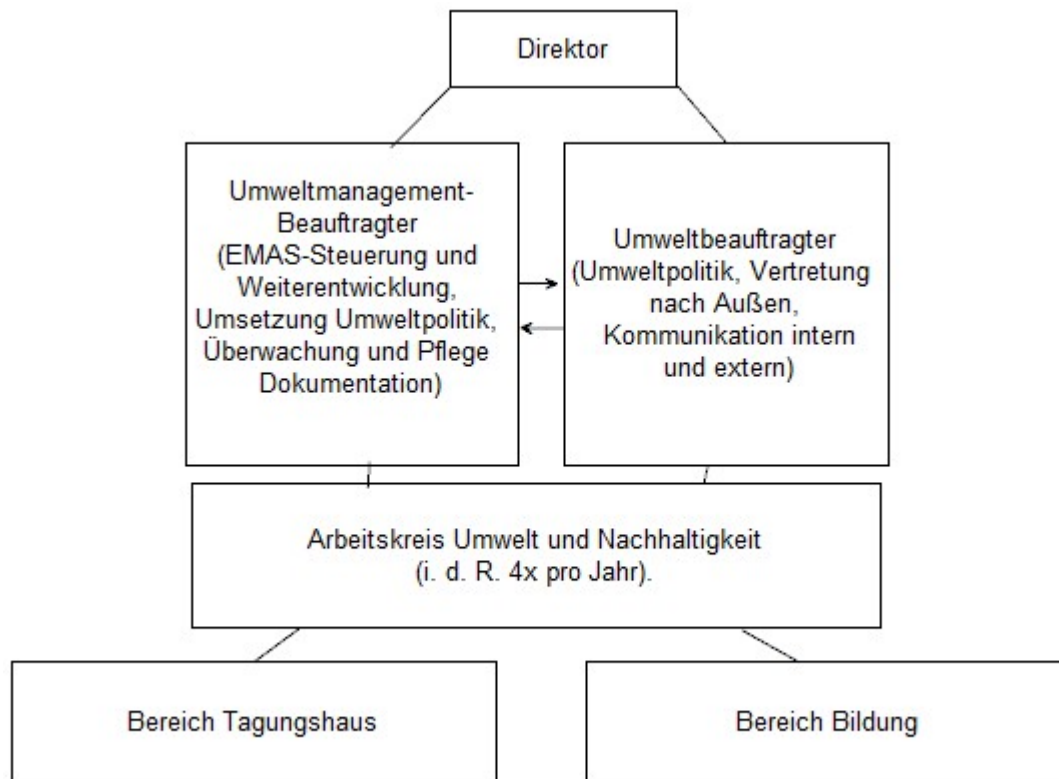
Direktor

Umweltmanagement-Beauftragter (EMAS-Steuerung und Weiterentwicklung, Umsetzung Umweltpolitik, Überwachung und Pflege Dokumentation)

Umweltbeauftragter (Umweltpolitik, Vertretung nach Außen, Kommunikation intern und extern)

Arbeitskreis Umwelt und Nachhaltigkeit (i. d. R. 4x pro Jahr).

Bereich Tagungshaus

Bereich Bildung